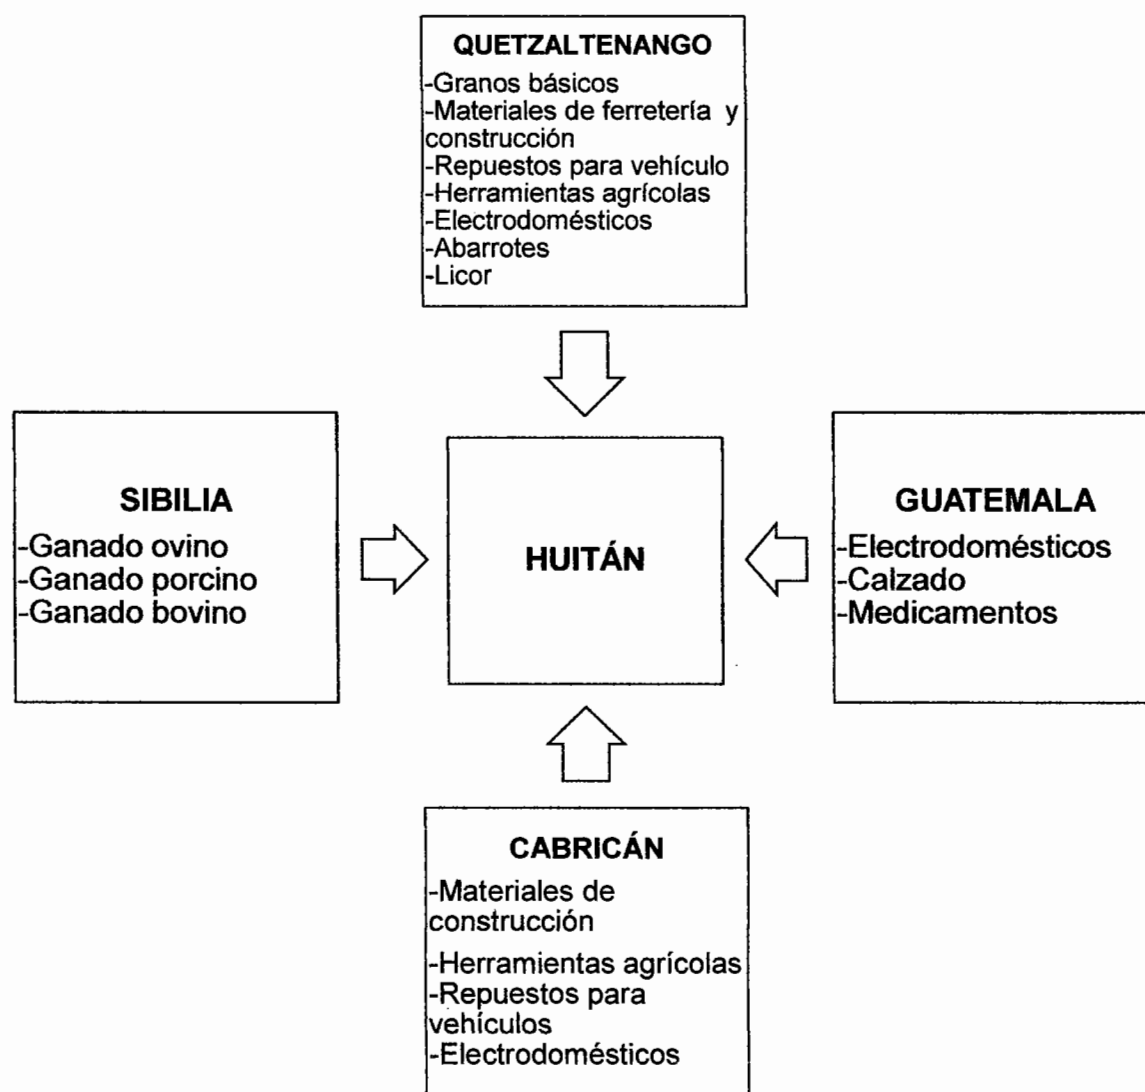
QUETZALTENANGO
-Granos básicos
-Materiales de ferretería y construcción
-Repuestos para vehículo
-Herramientas agrícolas
-Electrodomésticos
-Abarrotes
-Licor

SIBILIA
-Ganado ovino
-Ganado porcino
-Ganado bovino

HUITÁN

GUATEMALA
-Electrodomésticos
-Calzado
-Medicamentos

CABRICÁN
-Materiales de construcción
-Herramientas agrícolas
-Repuestos para vehículos
-Electrodomésticos